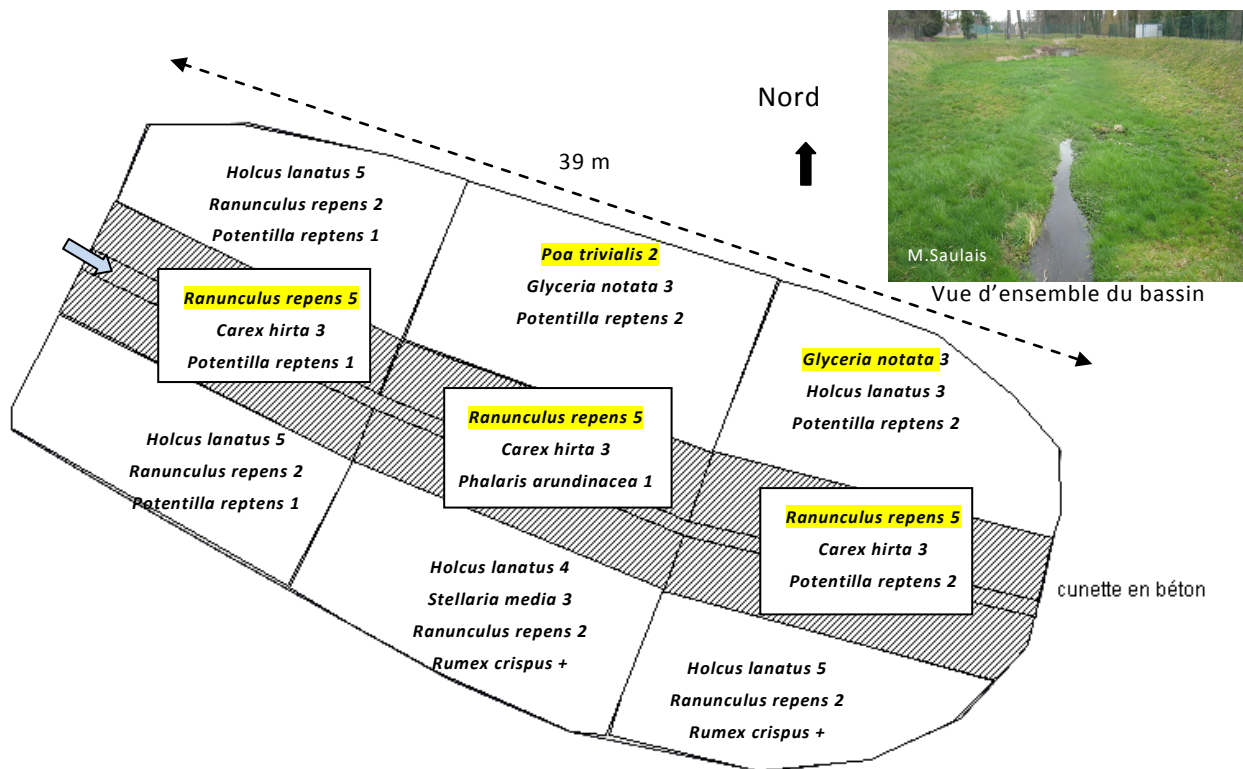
39 m

Nord

M.Saulais

Vue d'ensemble du bassin

Holcus lanatus 5
Ranunculus repens 2
Potentilla reptens 1

Ranunculus repens 5
Carex hirta 3
Potentilla reptens 1

Poa trivialis 2
Glyceria notata 3
Potentilla reptens 2

Glyceria notata 3
Holcus lanatus 3
Potentilla reptens 2

Holcus lanatus 5
Ranunculus repens 2
Potentilla reptens 1

Ranunculus repens 5
Carex hirta 3
Phalaris arundinacea 1

Ranunculus repens 5
Carex hirta 3
Potentilla reptens 2

cunette en béton

Holcus lanatus 4
Stellaria media 3
Ranunculus repens 2
Rumex crispus +

Holcus lanatus 5
Ranunculus repens 2
Rumex crispus +